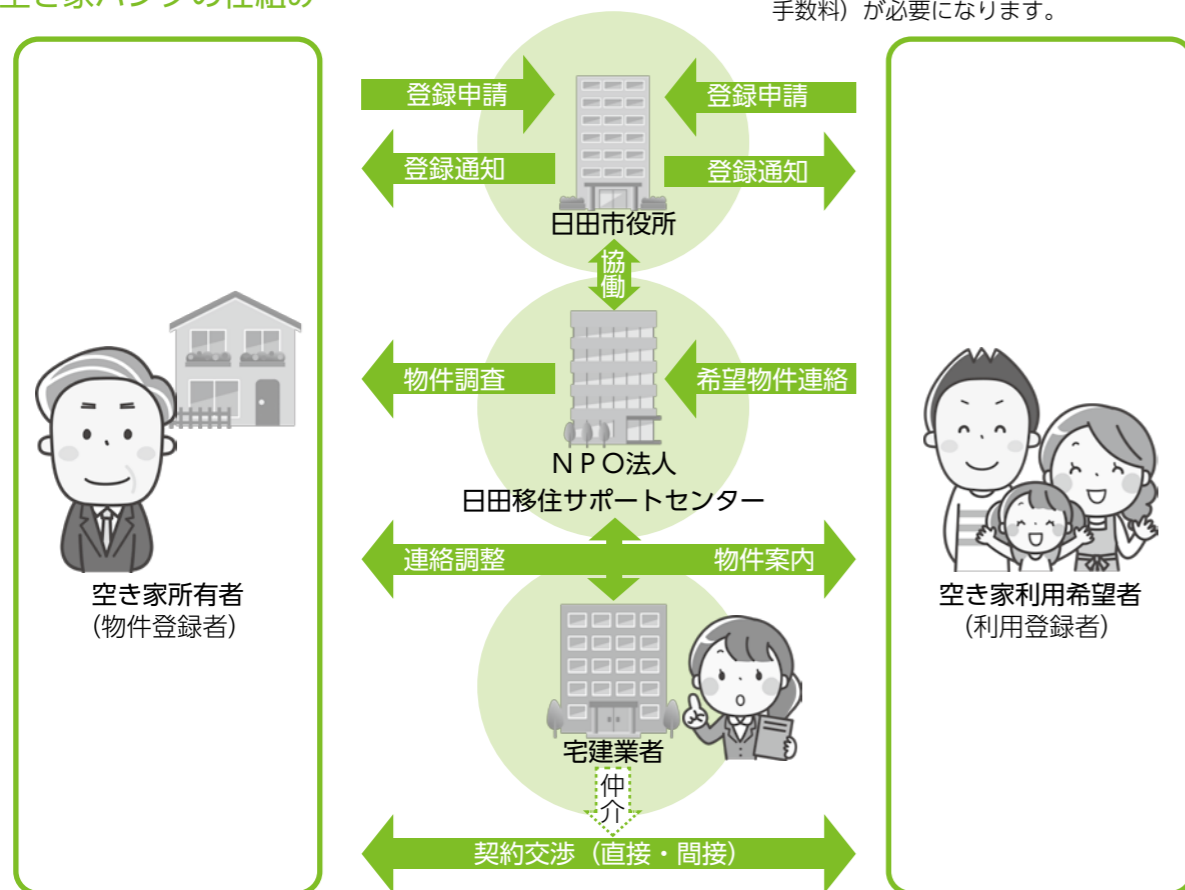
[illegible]き家バンクの仕組み

手数料）が必要になります。

登録申請

登録申請

登録通知

登録通知

日田市役所

協働

物件調査

希望物件連絡

ＮＰＯ法人
日田移住サポートセンター

連絡調整

物件案内

空き家所有者
（物件登録者）

空き家利用希望者
（利用登録者）

宅建業者

仲介

契約交渉（直接・間接）